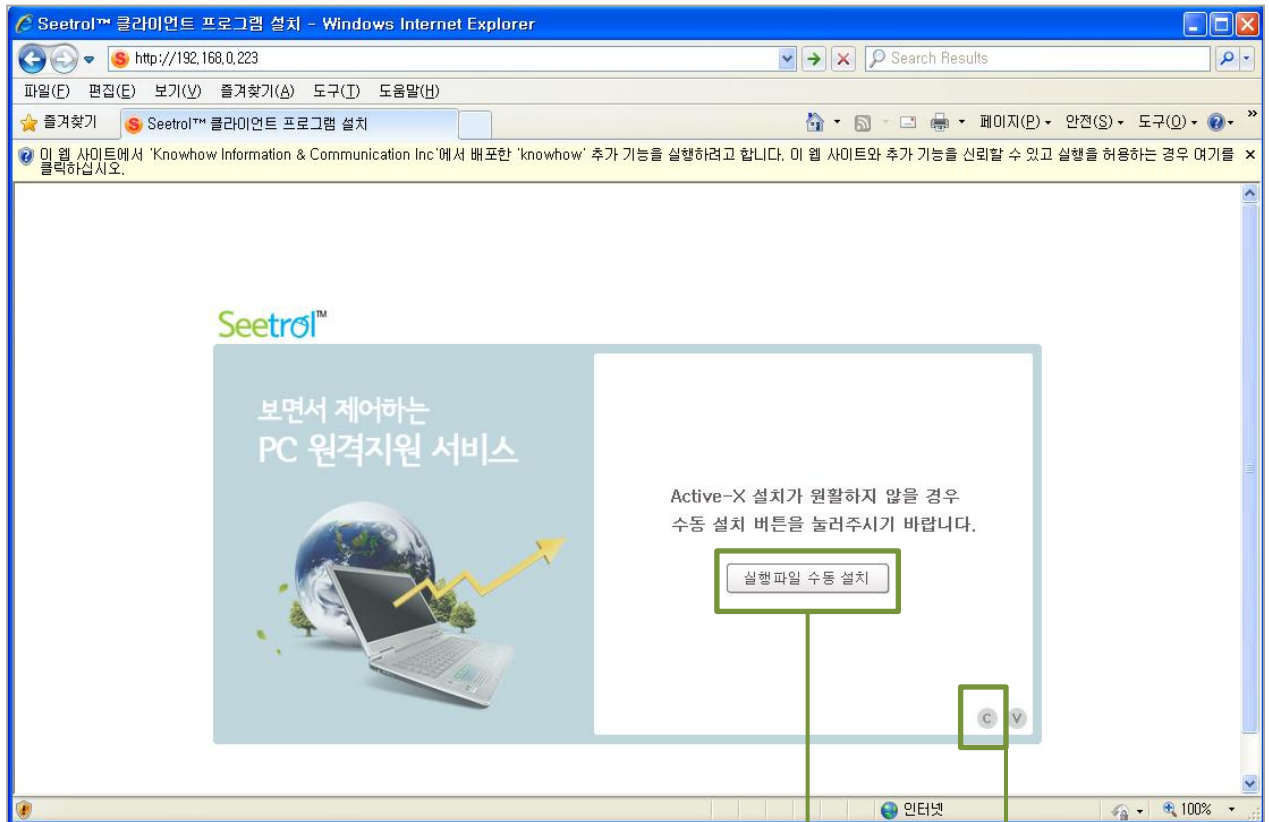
Seetrol™ 클라이언트 프로그램 설치 - Windows Internet Explorer

http://192.168.0.223

Search Results

파일(F) 편집(E) 보기(V) 즐겨찾기(A) 도구(T) 도움말(H)

즐겨찾기

Seetrol™ 클라이언트 프로그램 설치

페이지(P) 안전(S) 도구(O)

이 웹 사이트에서 'Knowhow Information & Communication Inc'에서 배포한 'knowhow' 추가 기능을 실행하려고 합니다. 이 웹 사이트와 추가 기능을 신뢰할 수 있고 실행을 허용하는 경우 여기를 클릭하십시오.

Seetrol™

보면서 제어하는
PC 원격지원 서비스

Active-X 설치가 원활하지 않을 경우
수동 설치 버튼을 눌러주시기 바랍니다.

실행파일 수동 설치

C V

인터넷

100%